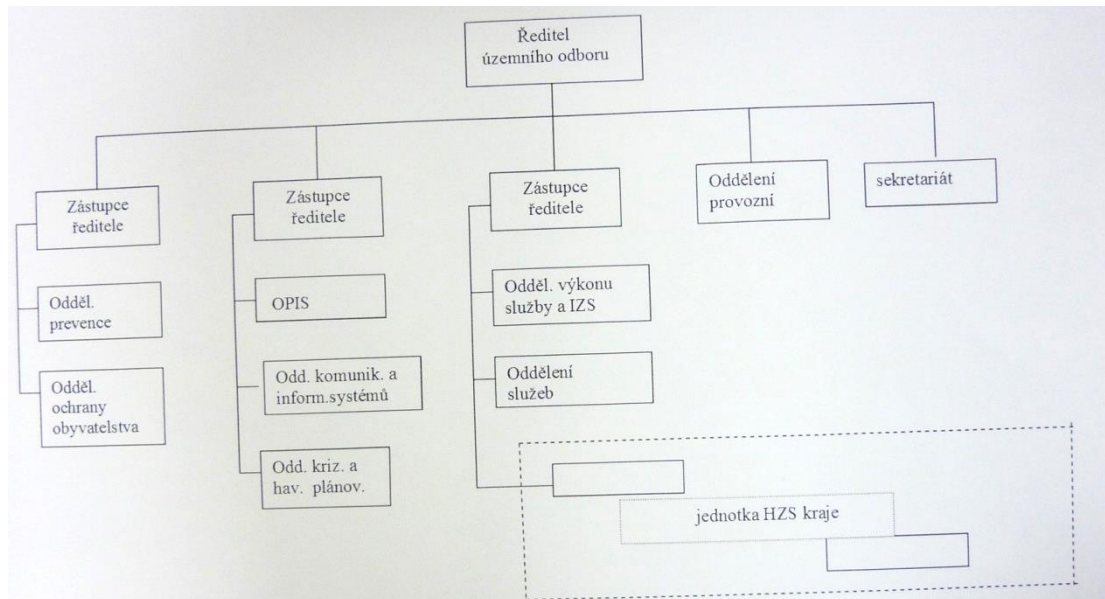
Ředitel územního odboru

Zástupce ředitele

Odděl. prevence

Odděl. ochrany obyvatelstva

Zástupce ředitele

OPIS

Odd. komunik. a inform.systémů

Odd. kriz. a hav. plánov.

Zástupce ředitele

Odděl. výkonu služby a IZS

Oddělení služeb

jednotka HZS kraje

Oddělení provozní

sekretariát